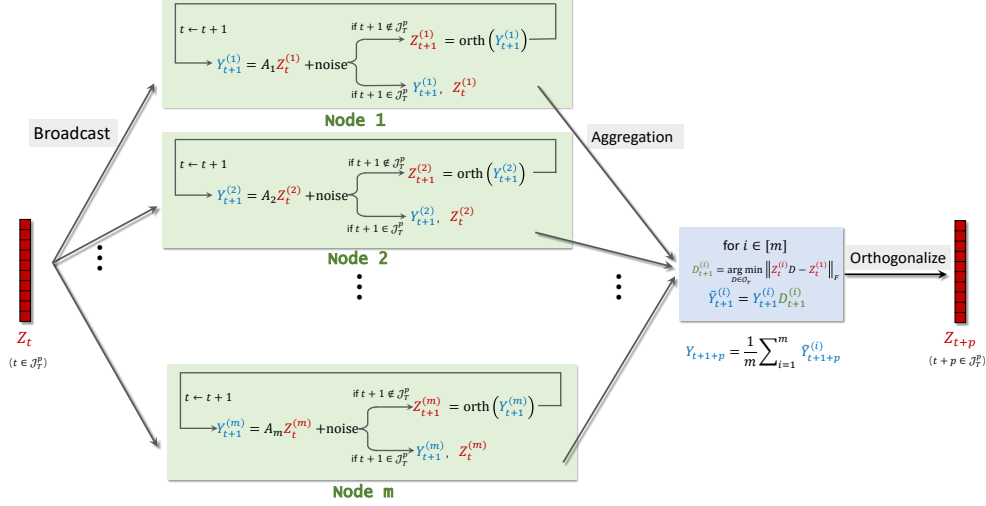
$t \leftarrow t+1$

if $t+1 \notin \mathcal{J}_T^p$

$Y_{t+1}^{(1)} = A_1 Z_t^{(1)}$ +noise

$Z_{t+1}^{(1)} = \text{orth}\left(Y_{t+1}^{(1)}\right)$

if $t+1 \in \mathcal{J}_T^p$ $Y_{t+1}^{(1)}, \ Z_t^{(1)}$

Node 1

Broadcast

Aggregation

$t \leftarrow t+1$

if $t+1 \notin \mathcal{J}_T^p$

$Y_{t+1}^{(2)} = A_2 Z_t^{(2)}$ +noise

$Z_{t+1}^{(2)} = \text{orth}\left(Y_{t+1}^{(2)}\right)$

if $t+1 \in \mathcal{J}_T^p$ $Y_{t+1}^{(2)}, \ Z_t^{(2)}$

Node 2

for $i \in [m]$

$D_{t+1}^{(i)} = \underset{D \in \mathcal{O}_r}{\arg\min} \left\| Z_t^{(i)} D - Z_t^{(1)} \right\|_F$

$\tilde{Y}_{t+1}^{(i)} = Y_{t+1}^{(i)} D_{t+1}^{(i)}$

Orthogonalize

$Z_t$

$(t \in \mathcal{J}_T^p)$

$Y_{t+1+p} = \frac{1}{m} \sum_{i=1}^{m} \tilde{Y}_{t+1+p}^{(i)}$

$Z_{t+p}$

$(t+p \in \mathcal{J}_T^p)$

$t \leftarrow t+1$

if $t+1 \notin \mathcal{J}_T^p$

$Y_{t+1}^{(m)} = A_m Z_t^{(m)}$ +noise

$Z_{t+1}^{(m)} = \text{orth}\left(Y_{t+1}^{(m)}\right)$

if $t+1 \in \mathcal{J}_T^p$ $Y_{t+1}^{(m)}, \ Z_t^{(m)}$

Node m